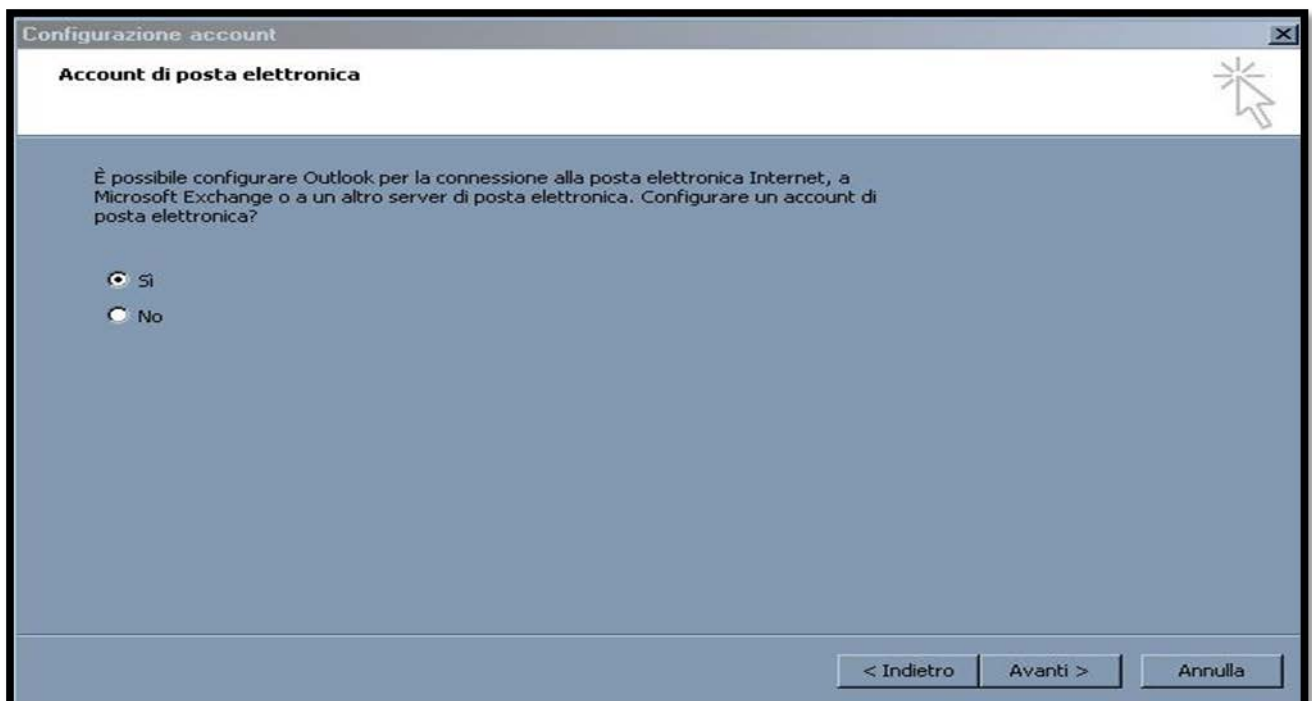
Configurazione account

Account di posta elettronica

È possibile configurare Outlook per la connessione alla posta elettronica Internet, a Microsoft Exchange o a un altro server di posta elettronica. Configurare un account di posta elettronica?

Sì

No

< Indietro

Avanti >

Annulla